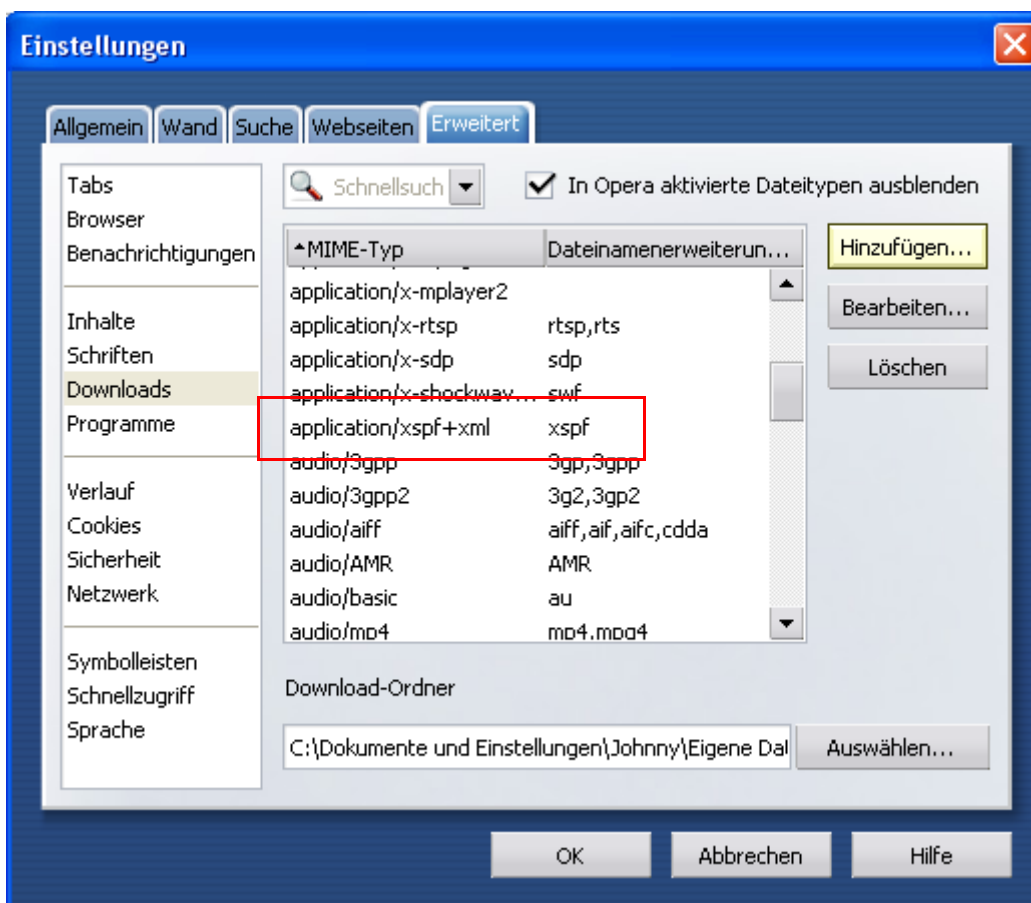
Einstellungen

Allgemein | Wand | Suche | Webseiten | Erweitert

Tabs
Browser
Benachrichtigungen

Inhalte
Schriften
Downloads
Programme

Verlauf
Cookies
Sicherheit
Netzwerk

Symbolleisten
Schnellzugriff
Sprache

Schnellsuch

In Opera aktivierte Dateitypen ausblenden

| MIME-Typ | Dateinamenerweiterun... |
|---|---|
| application/x-mplayer2 | |
| application/x-rtsp | rtsp,rts |
| application/x-sdp | sdp |
| application/x-shockwav... | swf |
| application/xspf+xml | xspf |
| audio/3gpp | 3gp,3gpp |
| audio/3gpp2 | 3g2,3gp2 |
| audio/aiff | aiff,aif,aifc,cdda |
| audio/AMR | AMR |
| audio/basic | au |
| audio/mp4 | mp4,mpg4 |

Hinzufügen...
Bearbeiten...
Löschen

Download-Ordner

C:\Dokumente und Einstellungen\Johnny\Eigene Dat

Auswählen...

OK
Abbrechen
Hilfe